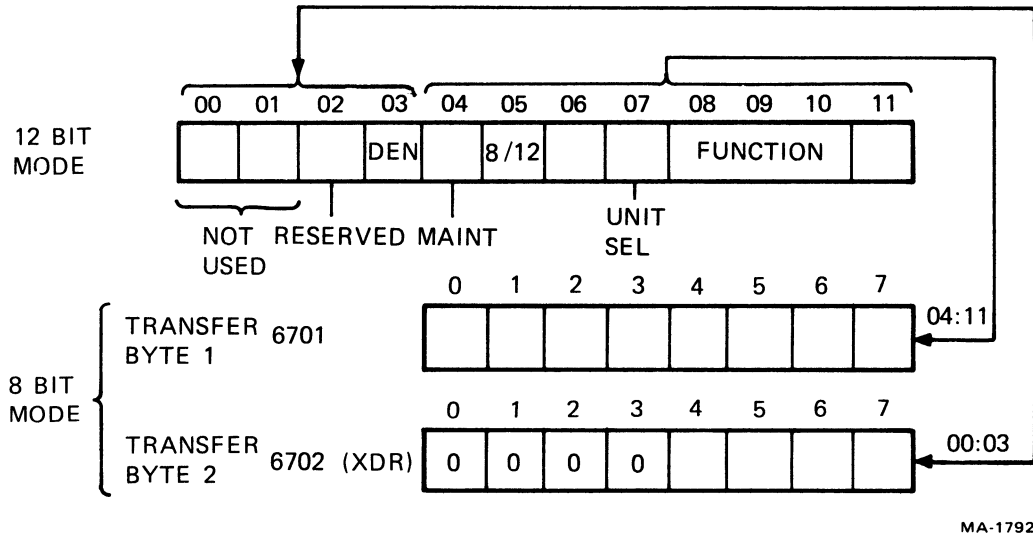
00 01 02 03 04 05 06 07 08 09 10 11

12 BIT MODE

DEN 8/12 FUNCTION

NOT USED RESERVED MAINT UNIT SEL

0 1 2 3 4 5 6 7

TRANSFER BYTE 1 6701

04:11

8 BIT MODE

0 1 2 3 4 5 6 7

TRANSFER BYTE 2 6702 (XDR)

0 0 0 0

00:03

MA-1792